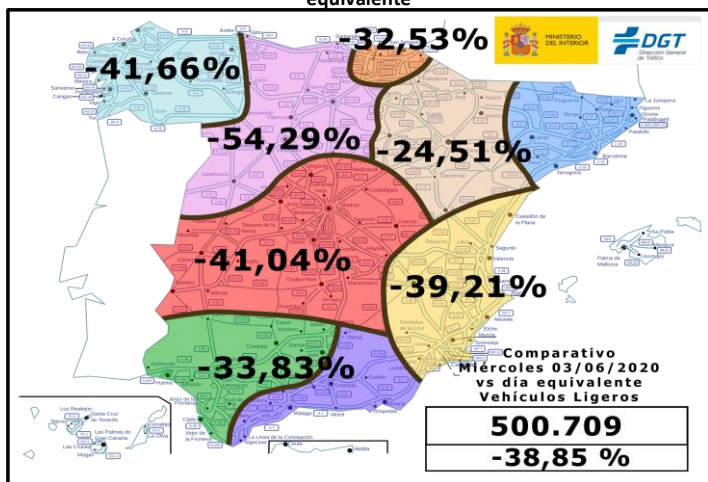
equivalente

-32,53%

MINISTERIO DEL INTERIOR

DGT Dirección General de Tráfico

-41,66%

-54,29%

-24,51%

-41,04%

-39,21%

-33,83%

Comparativo
Miércoles 03/06/2020
vs día equivalente
Vehículos Ligeros

500.709

-38,85 %

A Coruña
Avilés
Santander
La Junquera
Figueres
Girona
Barcelona
Tarragona
Castellón de la Plana
Sagunto
Valencia
Palma de Mallorca
Madrid
Guadalajara
Cuenca
Talavera de la Reina
Salamanca
Mérida
Ciudad Real
Albacete
Alicante
Elche
Murcia
Torrevieja
Córdoba
Huelva
Sevilla
Granada
Málaga
Almería
Jerez de la Frontera
Vejer de la Frontera
Algeciras
La Línea de la Concepción
Melilla
Los Realejos
Santa Cruz de Tenerife
Las Palmas de Gran Canaria
Mogán
Las Chafiras
La Oliva
Vigo
Tui
Cangas
Sanxenxo
Ribeira
Lugo
León
Burgos
Soria
Zaragoza
Huesca
Lleida
Teruel
Cartagena
Jaén
Linares
Úbeda
Cáceres
Badajoz
Toledo
Segovia
Ávila
Valladolid
Palencia
Zamora
Ourense
Pontevedra
Santiago
Ibiza
Menorca